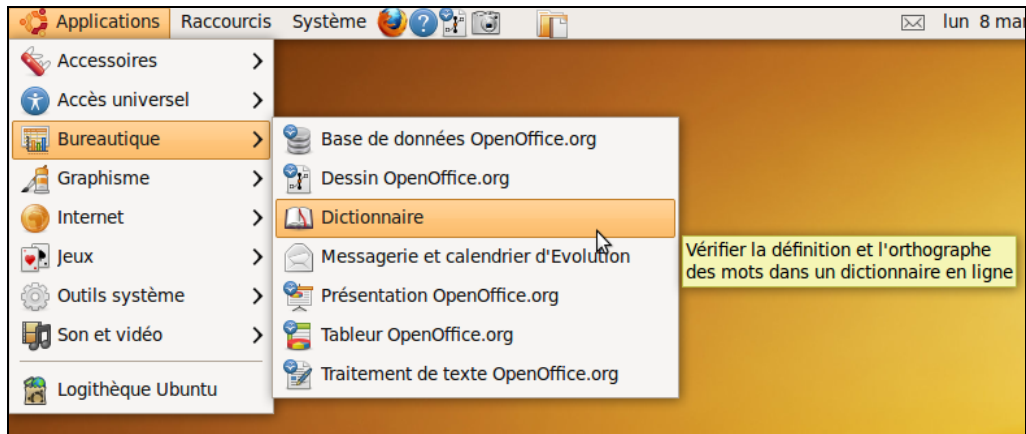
Applications Raccourcis Système

lun 8 mar

Accessoires
Accès universel
Bureautique
Graphisme
Internet
Jeux
Outils système
Son et vidéo
Logithèque Ubuntu

Base de données OpenOffice.org
Dessin OpenOffice.org
Dictionnaire
Messagerie et calendrier d'Evolution
Présentation OpenOffice.org
Tableur OpenOffice.org
Traitement de texte OpenOffice.org

Vérifier la définition et l'orthographe des mots dans un dictionnaire en ligne